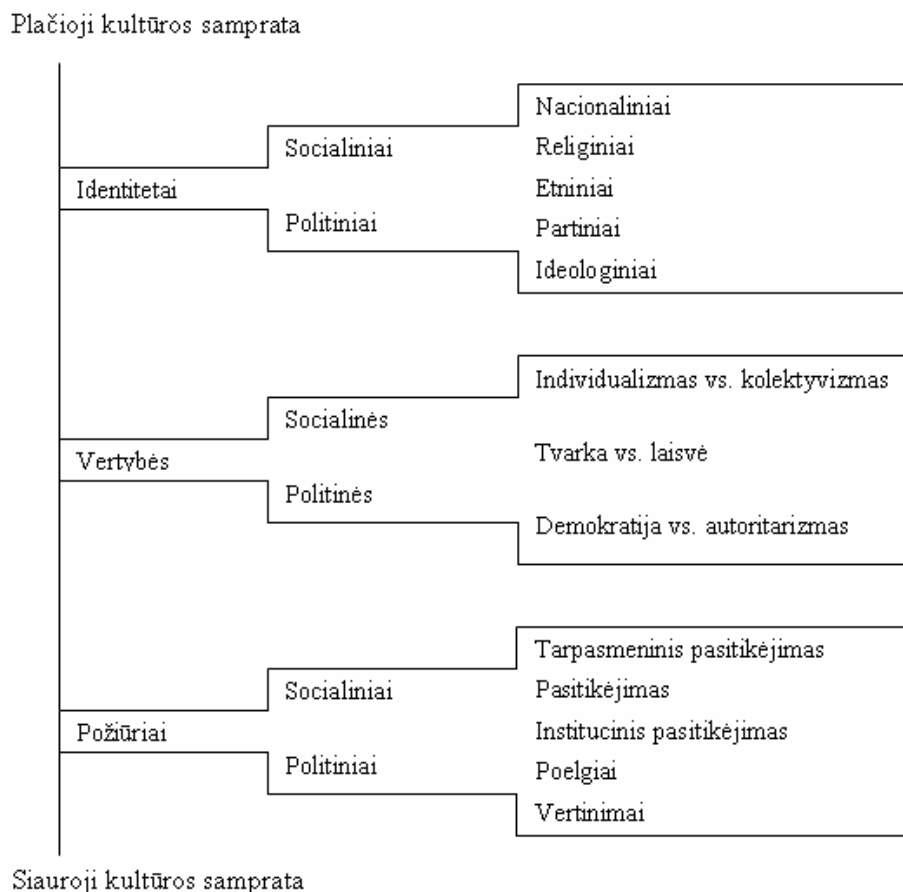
Plačioji kultūros samprata

Identitetai
Socialiniai
Politiniai
Nacionaliniai
Religiniai
Etniniai
Partiniai
Ideologiniai

Vertybės
Socialinės
Politinės
Individualizmas vs. kolektyvizmas
Tvarka vs. laisvė
Demokratija vs. autoritarizmas

Požiūriai
Socialiniai
Politiniai
Tarpasmeninis pasitikėjimas
Pasitikėjimas
Institucinis pasitikėjimas
Poelgiai
Vertinimai

Siauroji kultūros samprata